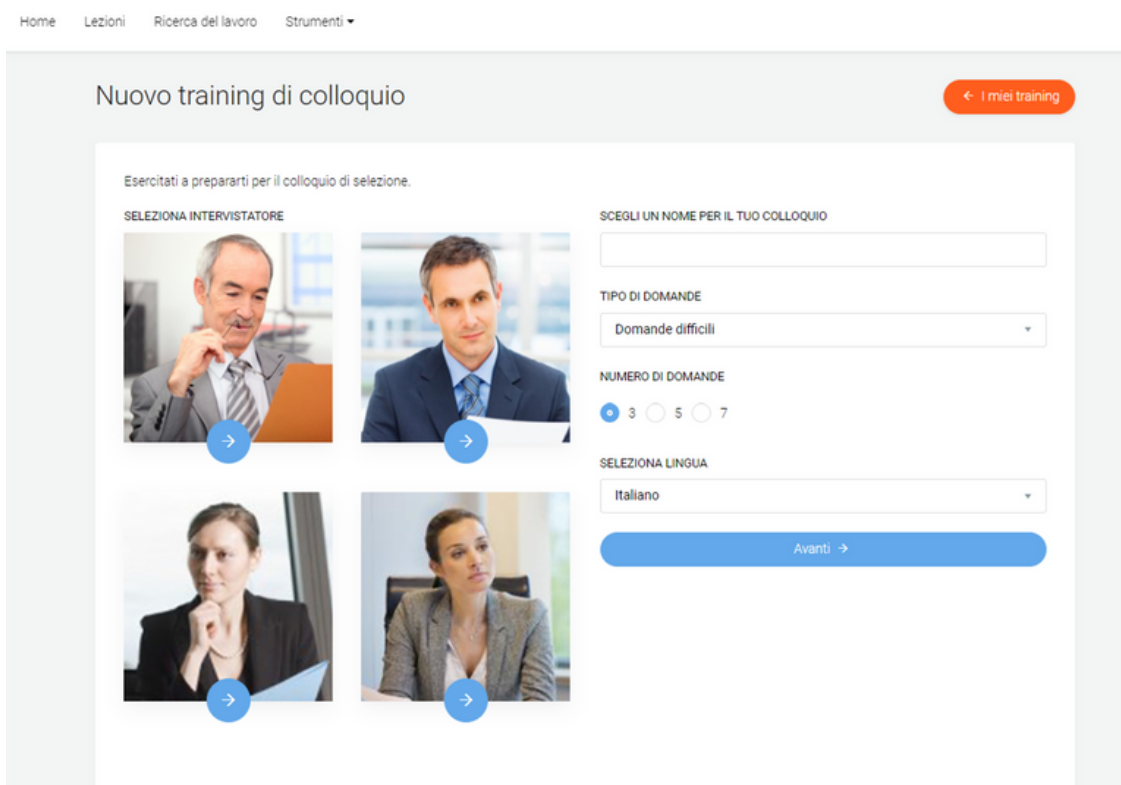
Home Lezioni Ricerca del lavoro Strumenti ▾

Nuovo training di colloquio

← I miei training

Esercitati a prepararti per il colloquio di selezione.

SELEZIONA INTERVISTATORE

SCEGLI UN NOME PER IL TUO COLLOQUIO

TIPO DI DOMANDE

Domande difficili

NUMERO DI DOMANDE

3 5 7

SELEZIONA LINGUA

Italiano

Avanti →